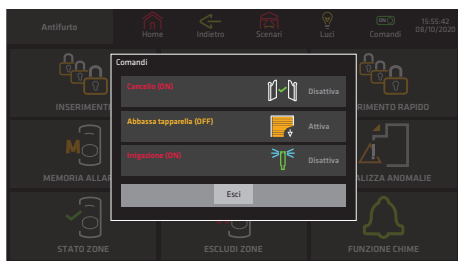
Antifurto
Home
Indietro
Scenari
Luci
Comandi
15:55:42
08/10/2020

Comandi
Cancello (ON)
Disattiva
Abbassa tapparella (OFF)
Attiva
Irrigazione (ON)
Disattiva
Esci

INSERIMENT
RIMENTO RAPIDO
MEMORIA ALLAR
ALIZZA ANOMALIE
STATO ZONE
ESCLUDI ZONE
FUNZIONE CHIME